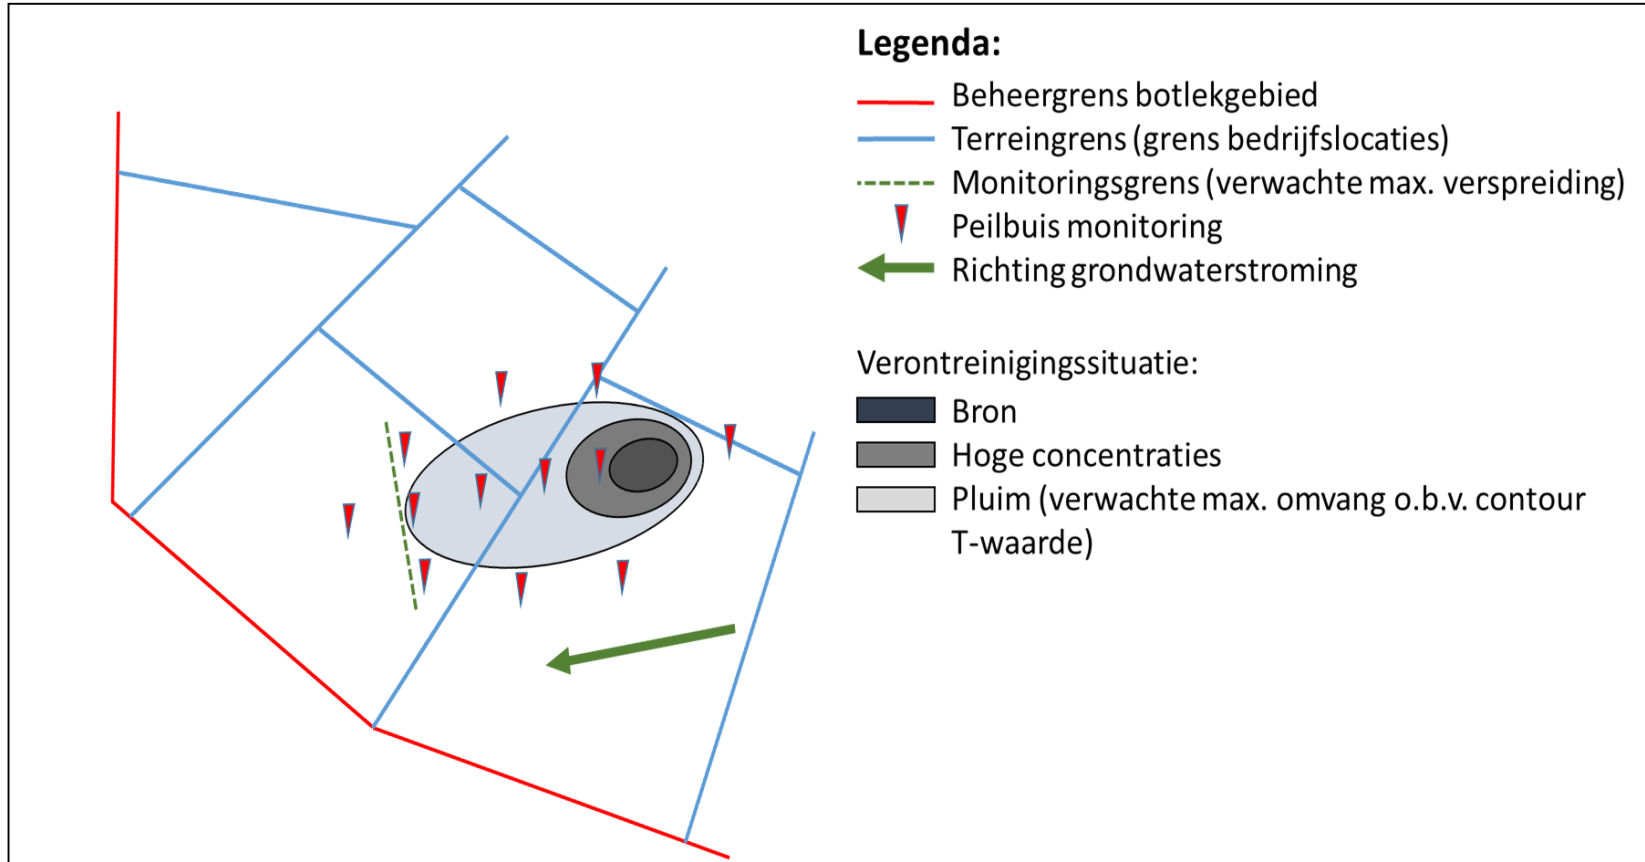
Legenda:

Beheergrens botlekgebied

Terreingrens (grens bedrijfslocaties)

Monitoringsgrens (verwachte max. verspreiding)

Peilbuis monitoring

Richting grondwaterstroming

Verontreinigingssituatie:

Bron

Hoge concentraties

Pluim (verwachte max. omvang o.b.v. contour T-waarde)